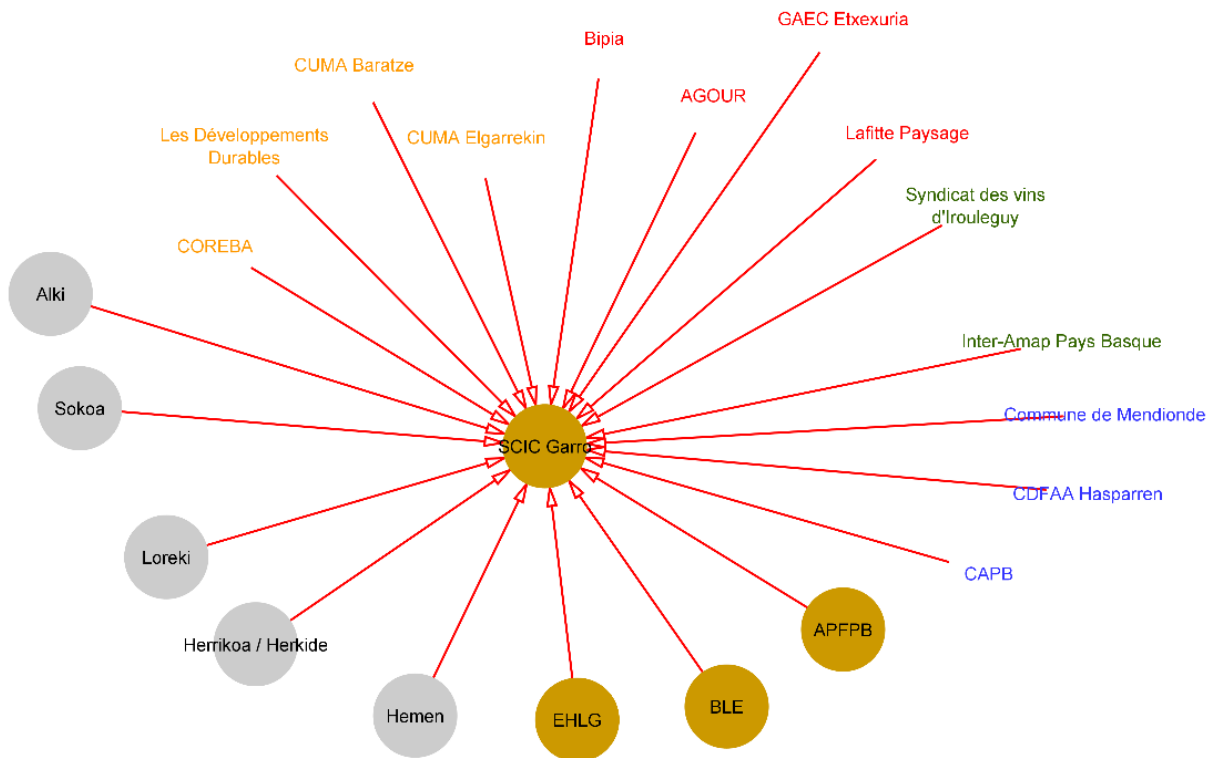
GAEC Etxexuria

Bipia

CUMA Baratze

AGOUR

Les Développements Durables

CUMA Elgarrekin

Lafitte Paysage

Syndicat des vins d'Irouleguy

COREBA

Alki

Inter-Amap Pays Basque

Sokoa

SCIC Garro

Commune de Mendionde

CDFAA Hasparren

Loreki

CAPB

APFPB

Herrikoa / Herkide

Hemen

EHLG

BLE